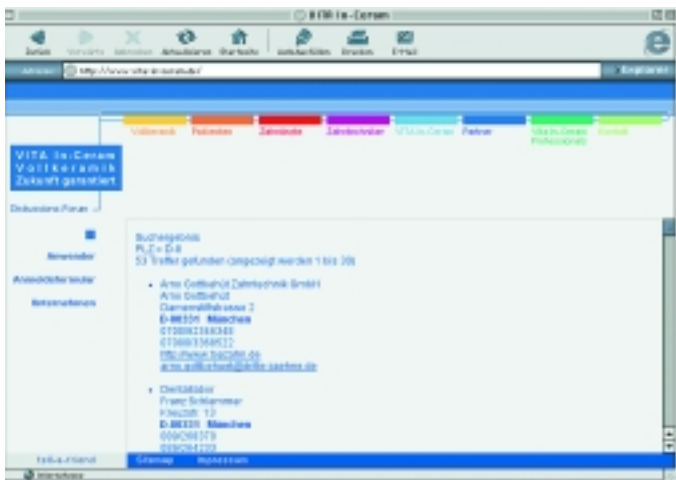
VITA In-Ceram

Zurück Vorwärts Abbrechen Aktualisieren Startseite AutoAusfüllen Drucken E-Mail

Adresse: http://www.vita-in-ceram.de/

Explorer

Vollkeramik Patienten Zahnärzte Zahntechniker VITA In-Ceram Partner VITA In-Ceram Professionals Kontakt

VITA In-Ceram Vollkeramik Zukunft garantiert

Diskussions-Forum

Newsletter

Anmeldeformular

Informationen

Suchergebnis:
PLZ = D-8
53 Treffer gefunden (angezeigt werden 1 bis 20)

Arno Gottbehüt Zahntechnik GmbH
Arno Gottbehüt
Dammstraße 2
D-80331 München
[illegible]
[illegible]
http://www.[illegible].de
arno.gottbehuet@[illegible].de

Dentallabor
Franz Schlemmer
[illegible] 12
D-80331 München
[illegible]
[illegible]

tell-a-friend

Sitemap Impressum

Internetzone